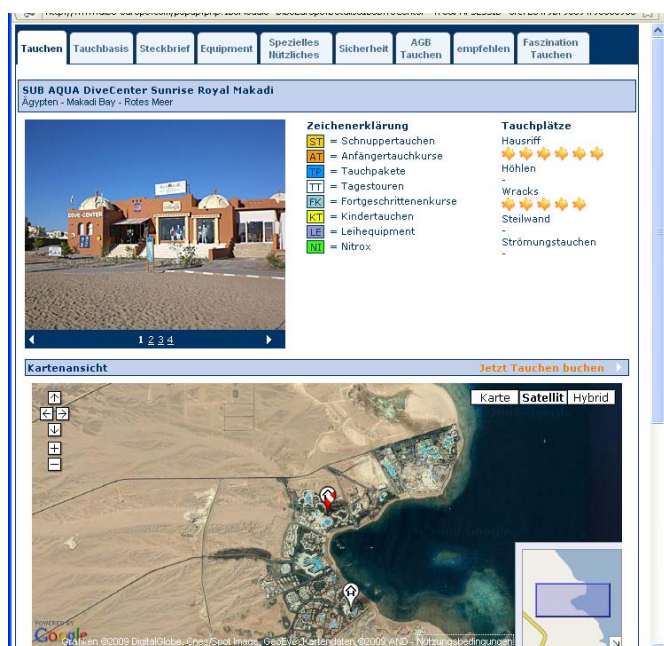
Tauchen | Tauchbasis | Steckbrief | Equipment | Spezielles Nützliches | Sicherheit | AGB Tauchen | empfehlen | Faszination Tauchen

SUB AQUA DiveCenter Sunrise Royal Makadi
Ägypten - Makadi Bay - Rotes Meer

DIVE CENTER

1 2 3 4

Zeichenerklärung
ST = Schnuppertauchen
AT = Anfängertauchkurse
TP = Tauchpakete
TT = Tagestouren
FK = Fortgeschrittenenkurse
KT = Kindertauchen
LE = Leihequipment
NI = Nitrox

Tauchplätze
Hausriff
Höhlen
-
Wracks
Steilwand
-
Strömungstauchen
-

Kartenansicht
Jetzt Tauchen buchen

Karte | Satellit | Hybrid

POWERED BY Google
Grafiken ©2009 DigitalGlobe, Cnes/Spot Image, GeoEye, Kartendaten ©2009 AND - Nutzungsbedingungen